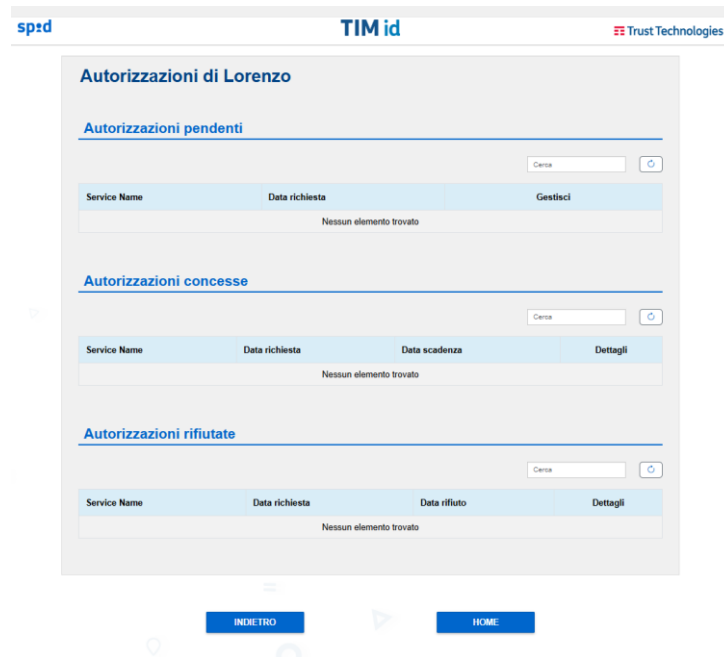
spid

TIM id

Trust Technologies

Autorizzazioni di Lorenzo

Autorizzazioni pendenti

Cerca

| Service Name | Data richiesta | Gestisci |
|---|---|---|
| | Nessun elemento trovato | |

Autorizzazioni concesse

Cerca

| Service Name | Data richiesta | Data scadenza | Dettagli |
|---|---|---|---|
| | Nessun elemento trovato | | |

Autorizzazioni rifiutate

Cerca

| Service Name | Data richiesta | Data rifiuto | Dettagli |
|---|---|---|---|
| | Nessun elemento trovato | | |

INDIETRO

HOME